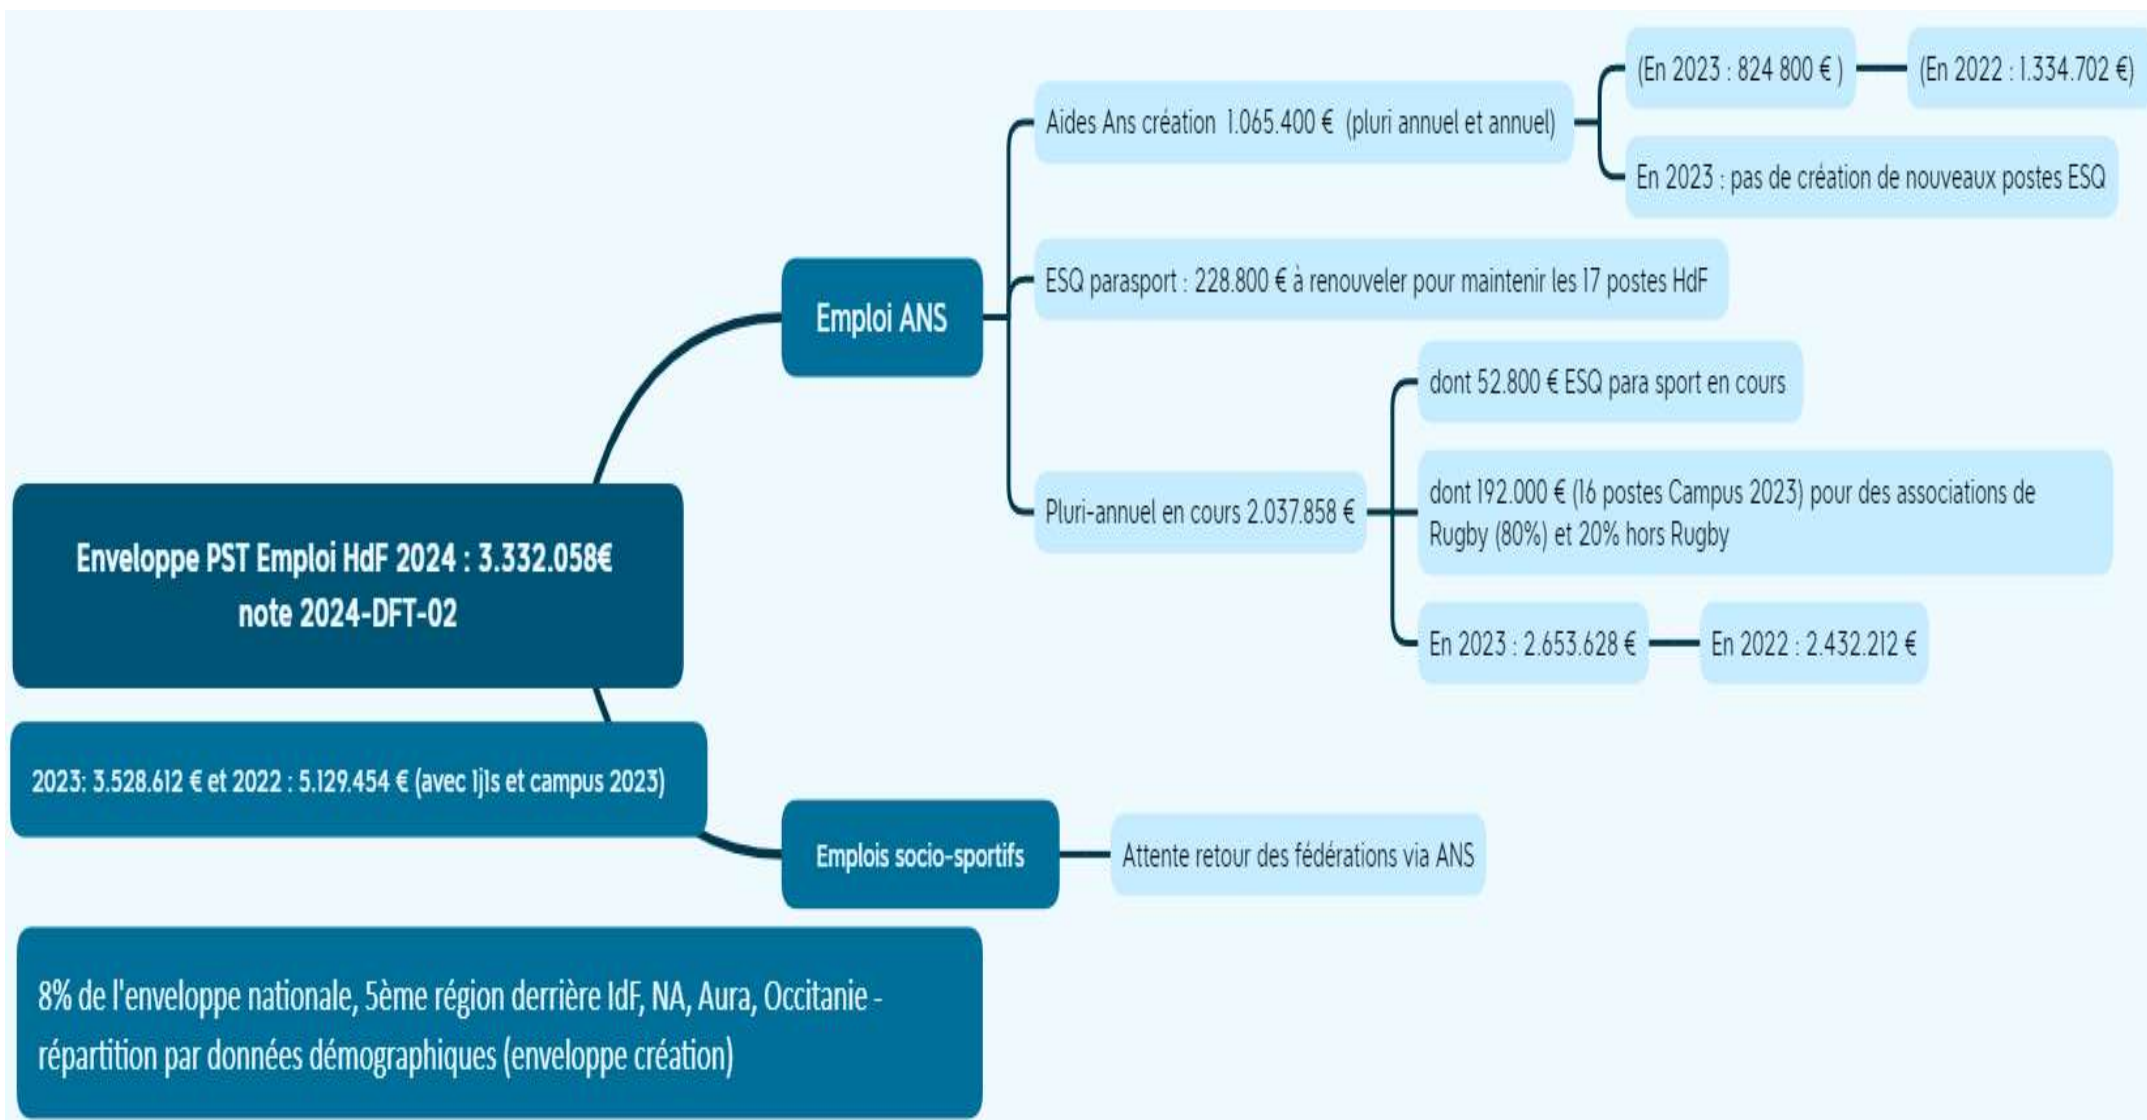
Enveloppe PST Emploi HdF 2024 : 3.332.058€
note 2024-DFT-02

2023: 3.528.612 € et 2022 : 5.129.454 € (avec 1j1s et campus 2023)

Emploi ANS

Aides Ans création 1.065.400 € (pluri annuel et annuel)

(En 2023 : 824 800 € )

(En 2022 : 1.334.702 €)

En 2023 : pas de création de nouveaux postes ESQ

ESQ parasport : 228.800 € à renouveler pour maintenir les 17 postes HdF

Pluri-annuel en cours 2.037.858 €

dont 52.800 € ESQ para sport en cours

dont 192.000 € (16 postes Campus 2023) pour des associations de Rugby (80%) et 20% hors Rugby

En 2023 : 2.653.628 €

En 2022 : 2.432.212 €

Emplois socio-sportifs

Attente retour des fédérations via ANS

8% de l'enveloppe nationale, 5ème région derrière IdF, NA, Aura, Occitanie - répartition par données démographiques (enveloppe création)